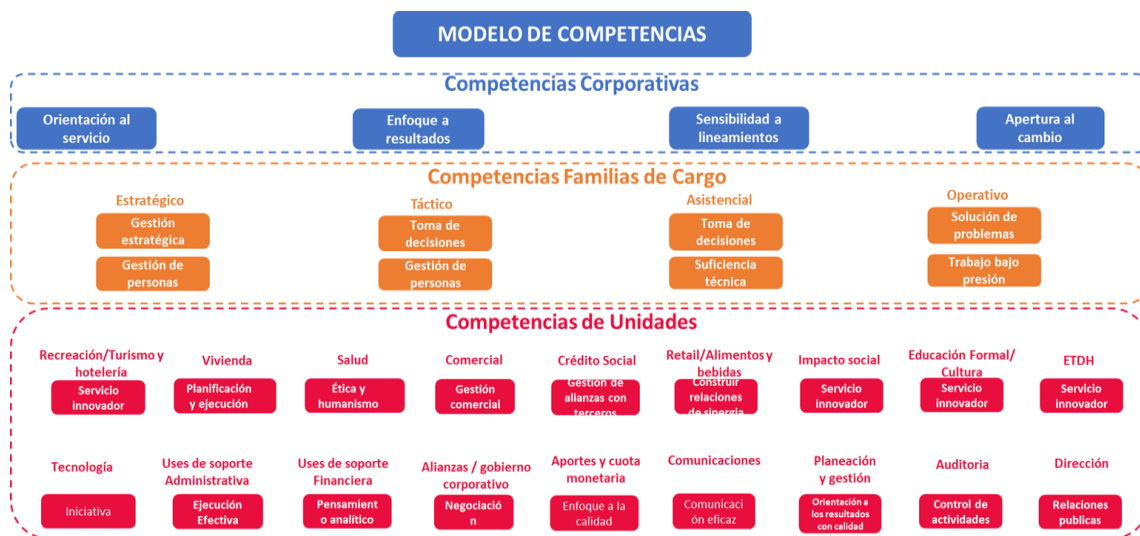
MODELO DE COMPETENCIAS

Competencias Corporativas

Orientación al servicio

Enfoque a resultados

Sensibilidad a lineamientos

Apertura al cambio

Competencias Familias de Cargo

Estratégico

Gestión estratégica

Gestión de personas

Táctico

Toma de decisiones

Gestión de personas

Asistencial

Toma de decisiones

Suficiencia técnica

Operativo

Solución de problemas

Trabajo bajo presión

Competencias de Unidades

Recreación/Turismo y hotelería

Servicio innovador

Vivienda

Planificación y ejecución

Salud

Ética y humanismo

Comercial

Gestión comercial

Crédito Social

Gestión de alianzas con terceros

Retail/Alimentos y bebidas

Construir relaciones de sinergia

Impacto social

Servicio innovador

Educación Formal/ Cultura

Servicio innovador

ETDH

Servicio innovador

Tecnología

Iniciativa

Uses de soporte Administrativa

Ejecución Efectiva

Uses de soporte Financiera

Pensamient o analítico

Alianzas / gobierno corporativo

Negociació n

Aportes y cuota monetaria

Enfoque a la calidad

Comunicaciones

Comunicaci ón eficaz

Planeación y gestión

Orientación a los resultados con calidad

Auditoria

Control de actividades

Dirección

Relaciones publicas